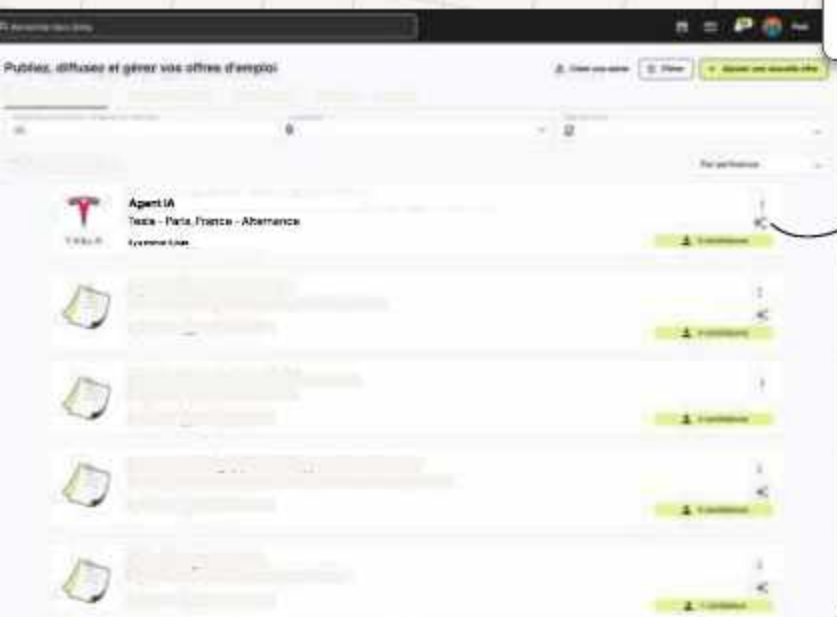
Rechercher dans Binlo

Publiez, diffusez et gérez vos offres d'emploi

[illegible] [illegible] Ajouter une nouvelle offre

Par pertinence

Agent IA
Tesla - Paris, France - Alternance
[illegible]

TESLA

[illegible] candidatures

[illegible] candidatures

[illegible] candidatures

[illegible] candidatures

1 candidature